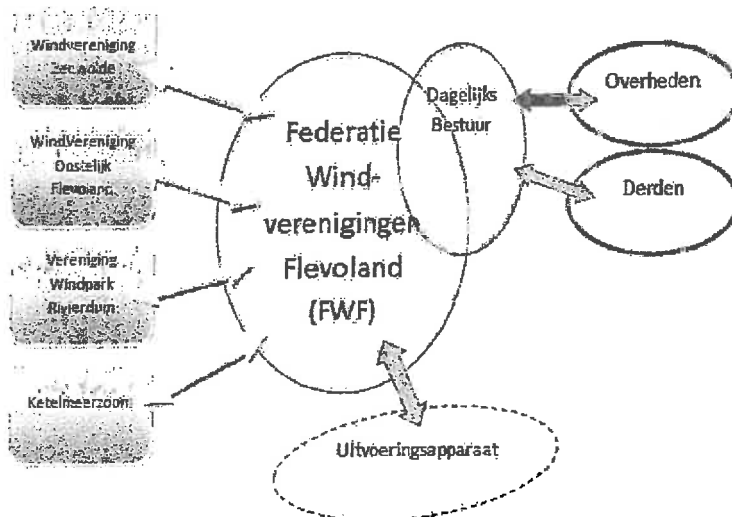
Windvereniging Zeewolde

WindVereniging Oostelijk Flevoland

Vereniging Windpark Rivierdum

Ketelmeerzoom

Federatie Windverenigingen Flevoland (FWF)

Dagelijks Bestuur

Overheden

Derden

Uitvoeringsapparaat